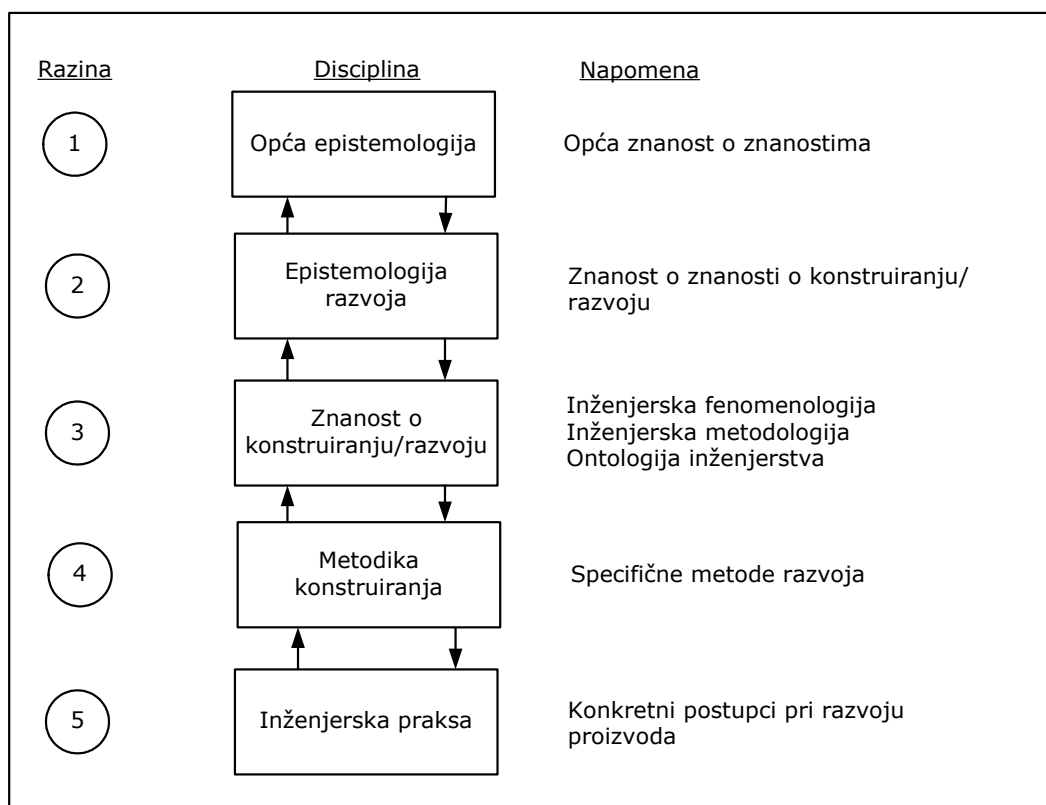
Razina

Disciplina

Napomena

1

Opća epistemologija

Opća znanost o znanostima

2

Epistemologija razvoja

Znanost o znanosti o konstruiranju/ razvoju

3

Znanost o konstruiranju/razvoju

Inženjerska fenomenologija
Inženjerska metodologija
Ontologija inženjerstva

4

Metodika konstruiranja

Specifične metode razvoja

5

Inženjerska praksa

Konkretni postupci pri razvoju proizvoda